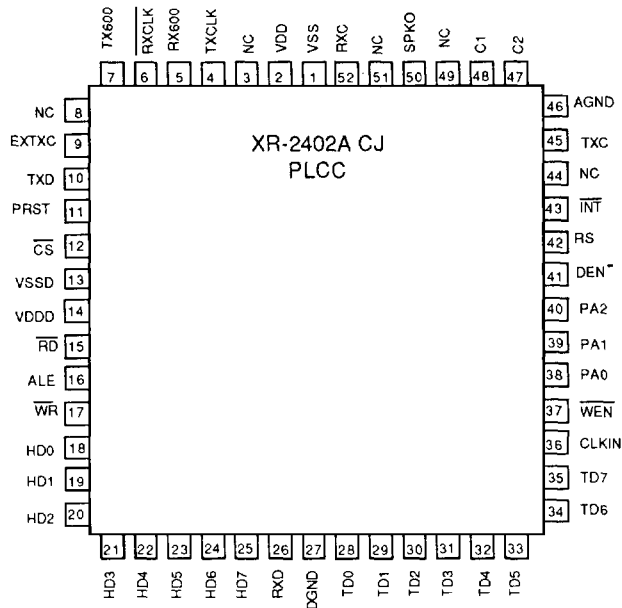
TX600 $\overline{RXCLK}$ RX600 TXCLK NC VDD VSS RXC NC SPKO NC C1 C2

7 6 5 4 3 2 1 52 51 50 49 48 47

NC 8
EXTXC 9
TXD 10
PRST 11
$\overline{CS}$ 12
VSSD 13
VDDD 14
$\overline{RD}$ 15
ALE 16
$\overline{WR}$ 17
HD0 18
HD1 19
HD2 20

XR-2402A CJ
PLCC

46 AGND
45 TXC
44 NC
43 $\overline{INT}$
42 RS
41 DEN*
40 PA2
39 PA1
38 PA0
37 $\overline{WEN}$
36 CLKIN
35 TD7
34 TD6

21 22 23 24 25 26 27 28 29 30 31 32 33

HD3 HD4 HD5 HD6 HD7 RXD DGND TD0 TD1 TD2 TD3 TD4 TD5